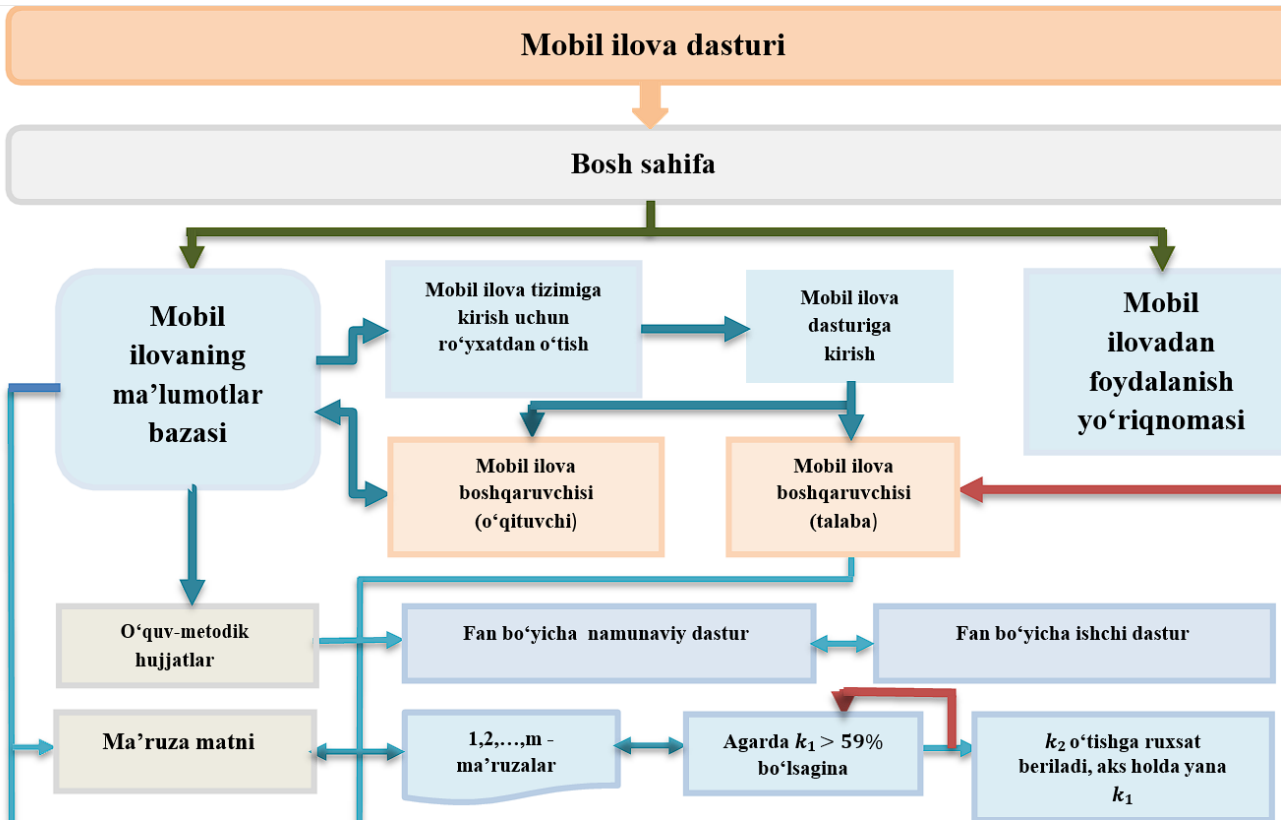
Mobil ilova dasturi

Bosh sahifa

Mobil ilovaning ma’lumotlar bazasi

Mobil ilova tizimiga kirish uchun ro‘yxatdan o‘tish

Mobil ilova dasturiga kirish

Mobil ilovadan foydalanish yo‘riqnomasi

Mobil ilova boshqaruvchisi (o‘qituvchi)

Mobil ilova boshqaruvchisi (talaba)

O‘quv-metodik hujjatlar

Fan bo‘yicha namunaviy dastur

Fan bo‘yicha ishchi dastur

Ma’ruza matni

1,2,…,m - ma’ruzalar

Agarda $k_1 > 59\%$ bo‘lsagina

$k_2$ o‘tishga ruxsat beriladi, aks holda yana $k_1$